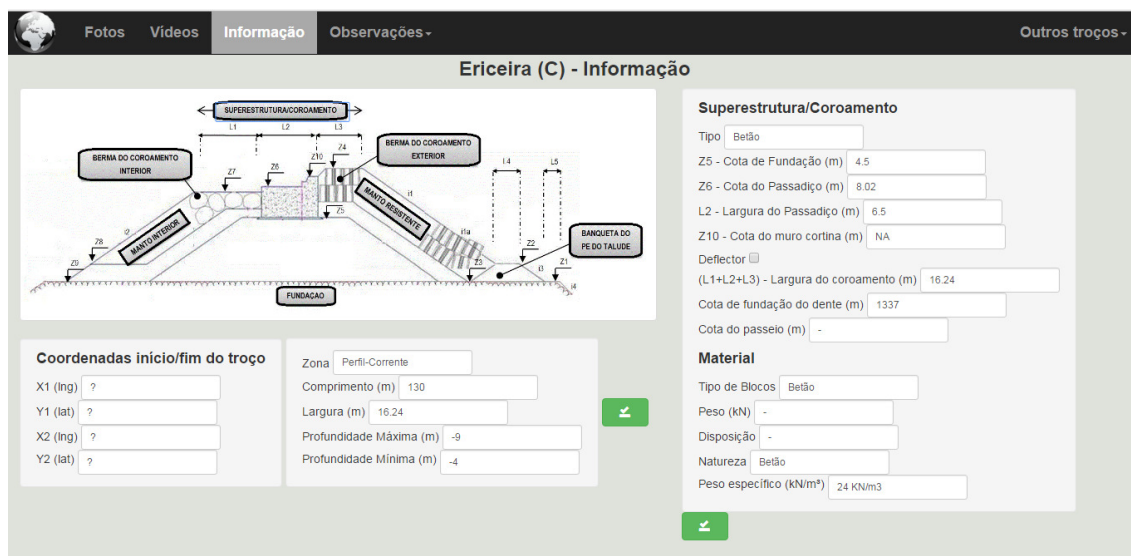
Fotos Vídeos Informação Observações▾ Outros troços▾

Ericeira (C) - Informação

SUPERESTRUTURA/COROAMENTO

L1 L2 L3

BERMA DO COROAMENTO INTERIOR

BERMA DO COROAMENTO EXTERIOR

Z7 Z6 Z10 Z4

L4 L5

i1

Z5

MANTO RESISTENTE

i2

Z8

MANTO INTERIOR

i1a

BANQUETA DO PE DO TALUDE

Z2

Z0

Z3

i3

Z1

i4

FUNDAÇAO

Coordenadas início/fim do troço

X1 (lng) ?

Y1 (lat) ?

X2 (lng) ?

Y2 (lat) ?

Zona Perfil-Corrente

Comprimento (m) 130

Largura (m) 16.24

Profundidade Máxima (m) -9

Profundidade Mínima (m) -4

Superestrutura/Coroamento

Tipo Betão

Z5 - Cota de Fundação (m) 4.5

Z6 - Cota do Passadiço (m) 8.02

L2 - Largura do Passadiço (m) 6.5

Z10 - Cota do muro cortina (m) NA

Deflector

(L1+L2+L3) - Largura do coroamento (m) 16.24

Cota de fundação do dente (m) 1337

Cota do passeio (m) -

Material

Tipo de Blocos Betão

Peso (kN) -

Disposição -

Natureza Betão

Peso específico (kN/m³) 24 KN/m3